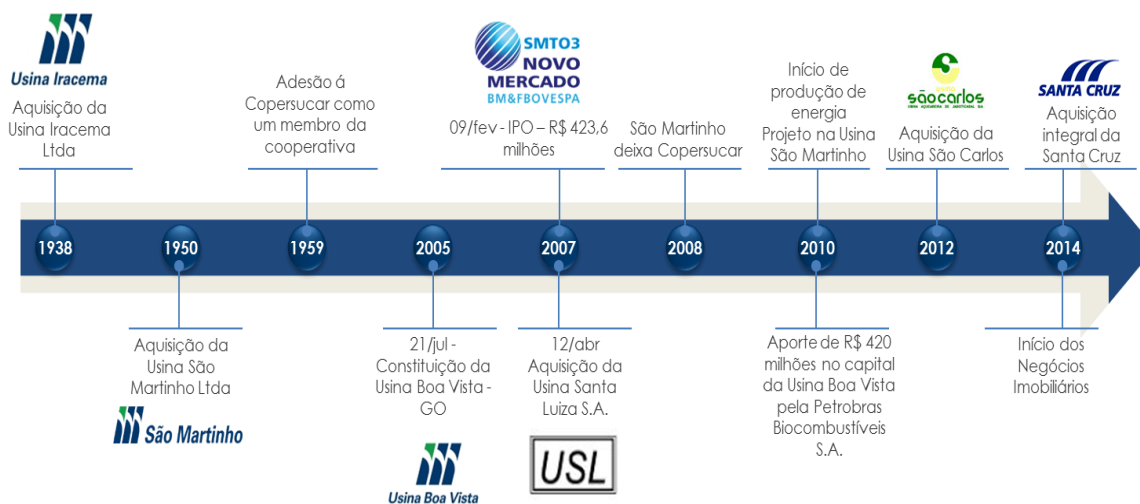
Usina Iracema

Aquisição da Usina Iracema Ltda

1938

1950

Aquisição da Usina São Martinho Ltda

São Martinho

Adesão á Copersucar como um membro da cooperativa

1959

2005

21/jul - Constituição da Usina Boa Vista - GO

Usina Boa Vista

SMTO3 NOVO MERCADO BM&FBOVESPA

09/fev - IPO – R$ 423,6 milhões

2007

12/abr Aquisição da Usina Santa Luiza S.A.

USL

São Martinho deixa Copersucar

2008

Início de produção de energia Projeto na Usina São Martinho

2010

Aporte de R$ 420 milhões no capital da Usina Boa Vista pela Petrobras Biocombustíveis S.A.

são carlos

Aquisição da Usina São Carlos

2012

SANTA CRUZ

Aquisição integral da Santa Cruz

2014

Início dos Negócios Imobiliários